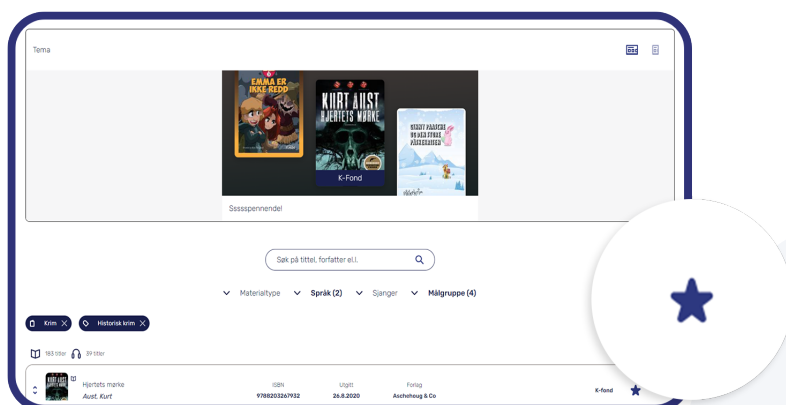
Tema

EMMA ER IKKE REDD

KURT AUST HJERTETS MØRKE

K-Fond

Sssspennende!

Søk på tittel, forfatter e.l.

Materialtype Språk (2) Sjanger Målgruppe (4)

Krim Historisk krim

183 titler 39 titler

Hjertets mørke
Aust, Kurt

| ISBN | Utgitt | Forlag |
|---|---|---|
| 9788203267932 | 26.8.2020 | Aschehoug & Co |

K-fond